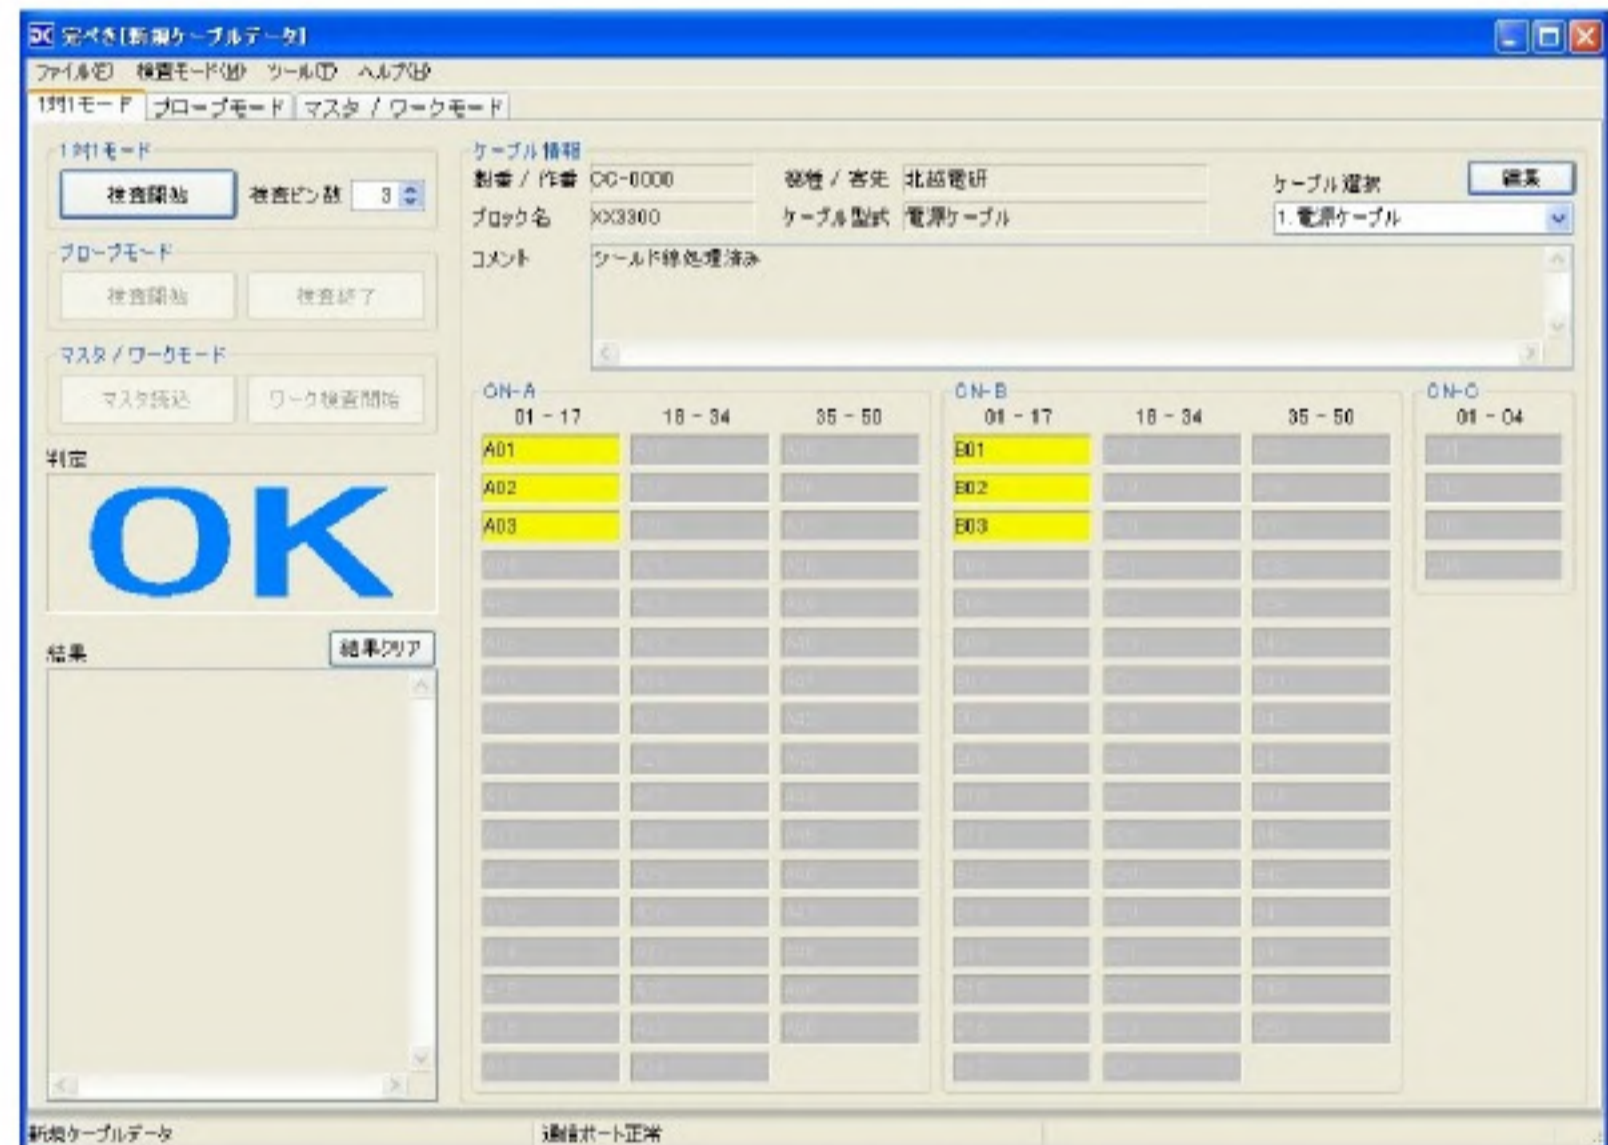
完ぺき[新規ケーブルデータ]

ファイル(F) 検査モード(M) ツール(T) ヘルプ(H)

1対1モード プローブモード マスタ / ワークモード

1対1モード
検査開始 検査ピン数 3

プローブモード
検査開始 検査終了

マスタ / ワークモード
マスタ読込 ワーク検査開始

判定
OK

結果 結果クリア

ケーブル情報
製番 / 作番 OC-0000
機種 / 客先 北越電研
ケーブル選択 編集
ブロック名 XX3300
ケーブル型式 電源ケーブル
1. 電源ケーブル
コメント シールド線処理済み

CN-A
01 - 17 18 - 34 35 - 50
A01
A02
A03

CN-B
01 - 17 18 - 34 35 - 50
B01
B02
B03

CN-C
01 - 04

新規ケーブルデータ 通信ポート正常